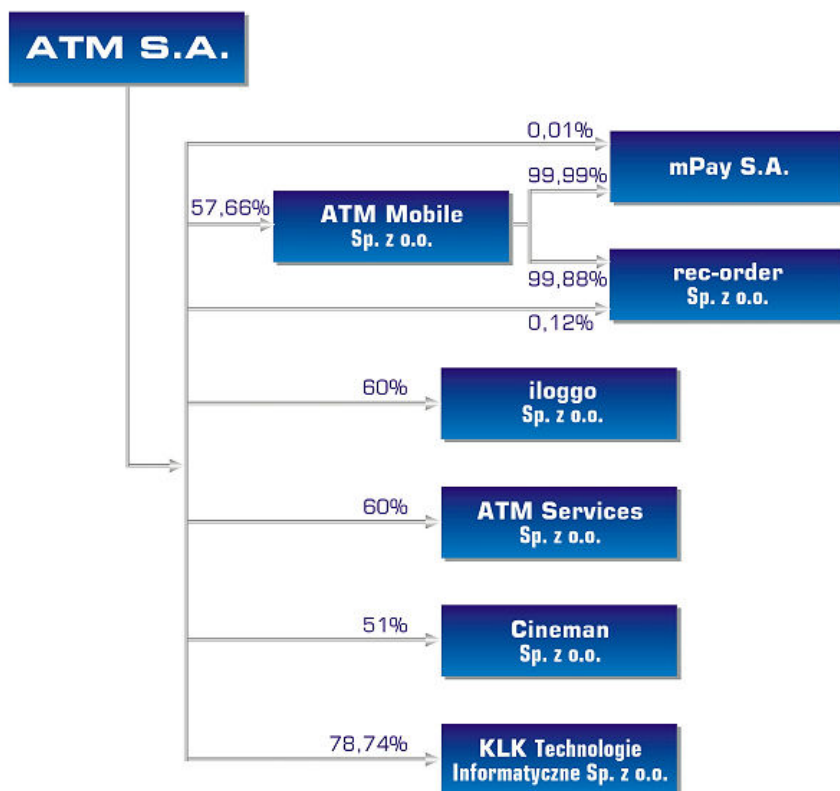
ATM S.A.

0,01%

mPay S.A.

99,99%

57,66%

ATM Mobile
Sp. z o.o.

99,88%

rec-order
Sp. z o.o.

0,12%

60%

iloggo
Sp. z o.o.

60%

ATM Services
Sp. z o.o.

51%

Cineman
Sp. z o.o.

78,74%

KLK Technologie
Informatyczne Sp. z o.o.